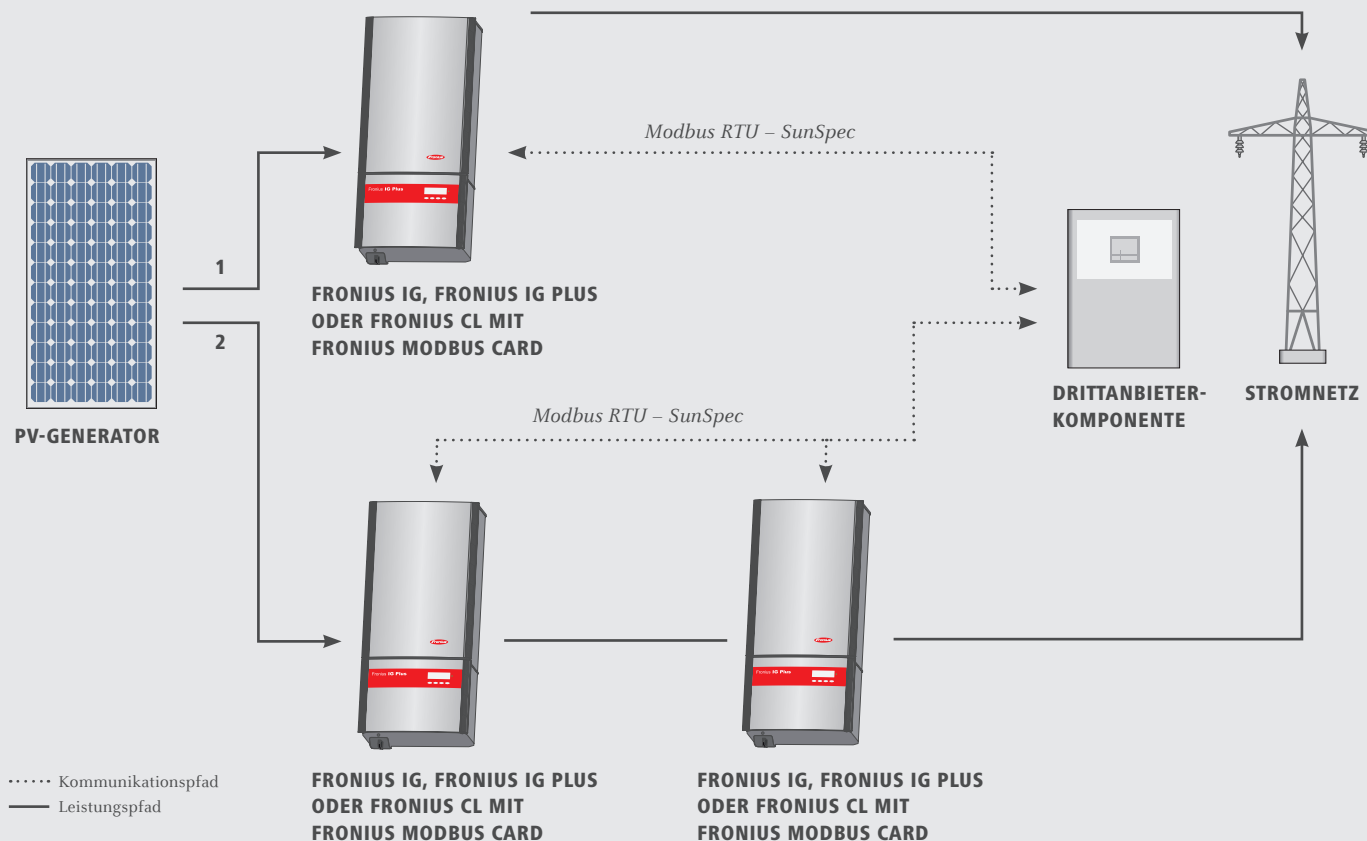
Modbus RTU – SunSpec

1

2

PV-GENERATOR

FRONIUS IG, FRONIUS IG PLUS ODER FRONIUS CL MIT FRONIUS MODBUS CARD

DRITTANBIETER-KOMPONENTE

STROMNETZ

Modbus RTU – SunSpec

FRONIUS IG, FRONIUS IG PLUS ODER FRONIUS CL MIT FRONIUS MODBUS CARD

FRONIUS IG, FRONIUS IG PLUS ODER FRONIUS CL MIT FRONIUS MODBUS CARD

Kommunikationspfad
Leistungspfad